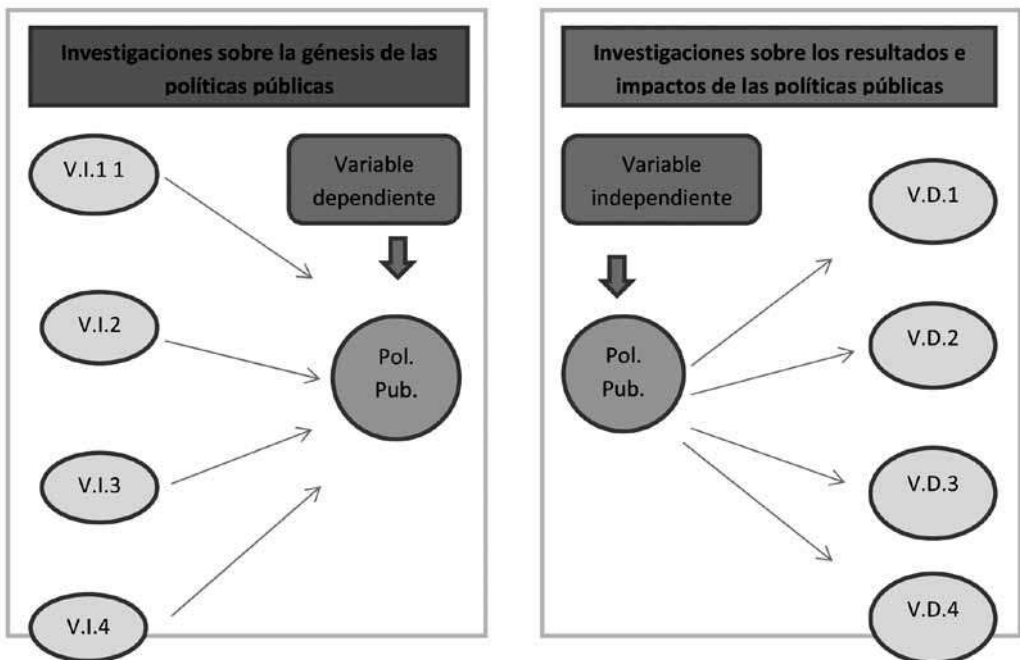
Investigaciones sobre la génesis de las políticas públicas

Variable dependiente

V.I.1 1

V.I.2

Pol. Pub.

V.I.3

V.I.4

Investigaciones sobre los resultados e impactos de las políticas públicas

Variable independiente

V.D.1

Pol. Pub.

V.D.2

V.D.3

V.D.4